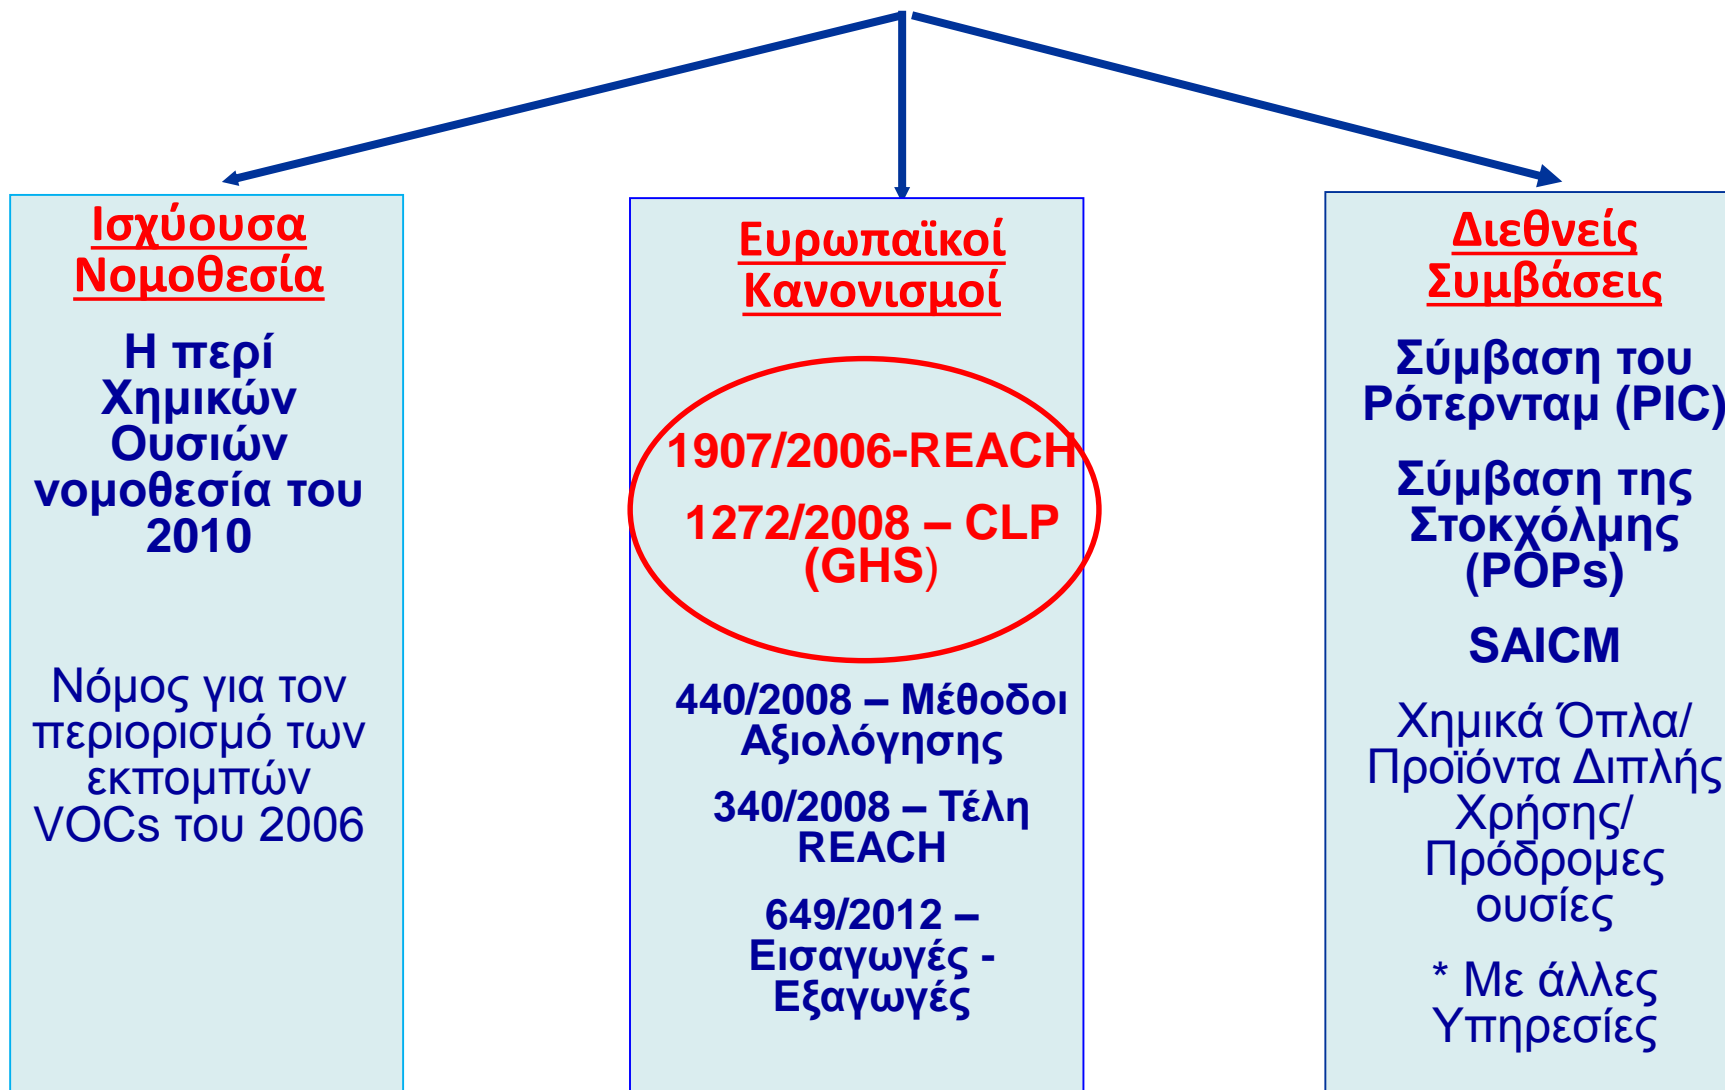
Ισχύουσα Νομοθεσία

Η περί Χημικών Ουσιών νομοθεσία του 2010

Νόμος για τον περιορισμό των εκπομπών VOCs του 2006

Ευρωπαϊκοί Κανονισμοί

1907/2006-REACH

1272/2008 – CLP (GHS)

440/2008 – Μέθοδοι Αξιολόγησης

340/2008 – Τέλη REACH

649/2012 – Εισαγωγές - Εξαγωγές

Διεθνείς Συμβάσεις

Σύμβαση του Ρότερνταμ (PIC)

Σύμβαση της Στοκχόλμης (POPs)

SAICM

Χημικά Όπλα/ Προϊόντα Διπλής Χρήσης/ Πρόδρομες ουσίες

* Με άλλες Υπηρεσίες